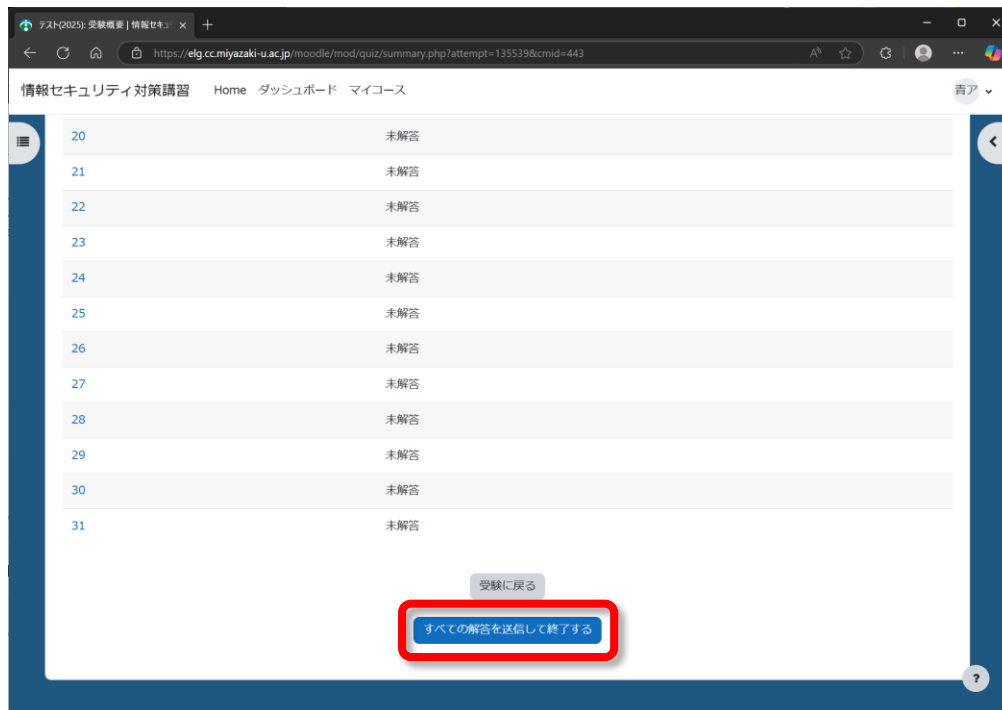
テスト(2025): 受験概要 | 情報セキュ ×

https://elg.cc.miyazaki-u.ac.jp/moodle/mod/quiz/summary.php?attempt=135539&cmid=443

情報セキュリティ対策講習 Home ダッシュボード マイコース

青ア

| | |
|---|---|
| 20 | 未解答 |
| 21 | 未解答 |
| 22 | 未解答 |
| 23 | 未解答 |
| 24 | 未解答 |
| 25 | 未解答 |
| 26 | 未解答 |
| 27 | 未解答 |
| 28 | 未解答 |
| 29 | 未解答 |
| 30 | 未解答 |
| 31 | 未解答 |

受験に戻る

すべての解答を送信して終了する

?